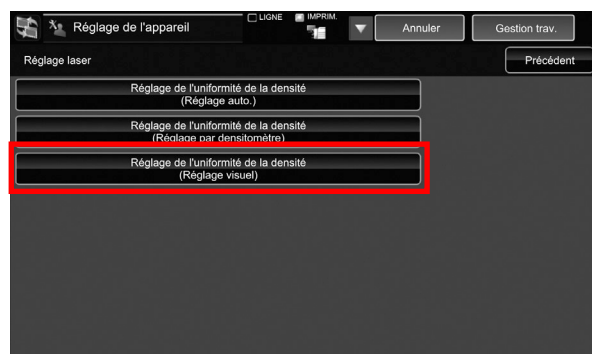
Réglage de l'appareil
LIGNE
IMPRIM.
Annuler
Gestion trav.
Réglage laser
Précédent
Réglage de l'uniformité de la densité
(Réglage auto.)
Réglage de l'uniformité de la densité
(Réglage par densitomètre)
Réglage de l'uniformité de la densité
(Réglage visuel)